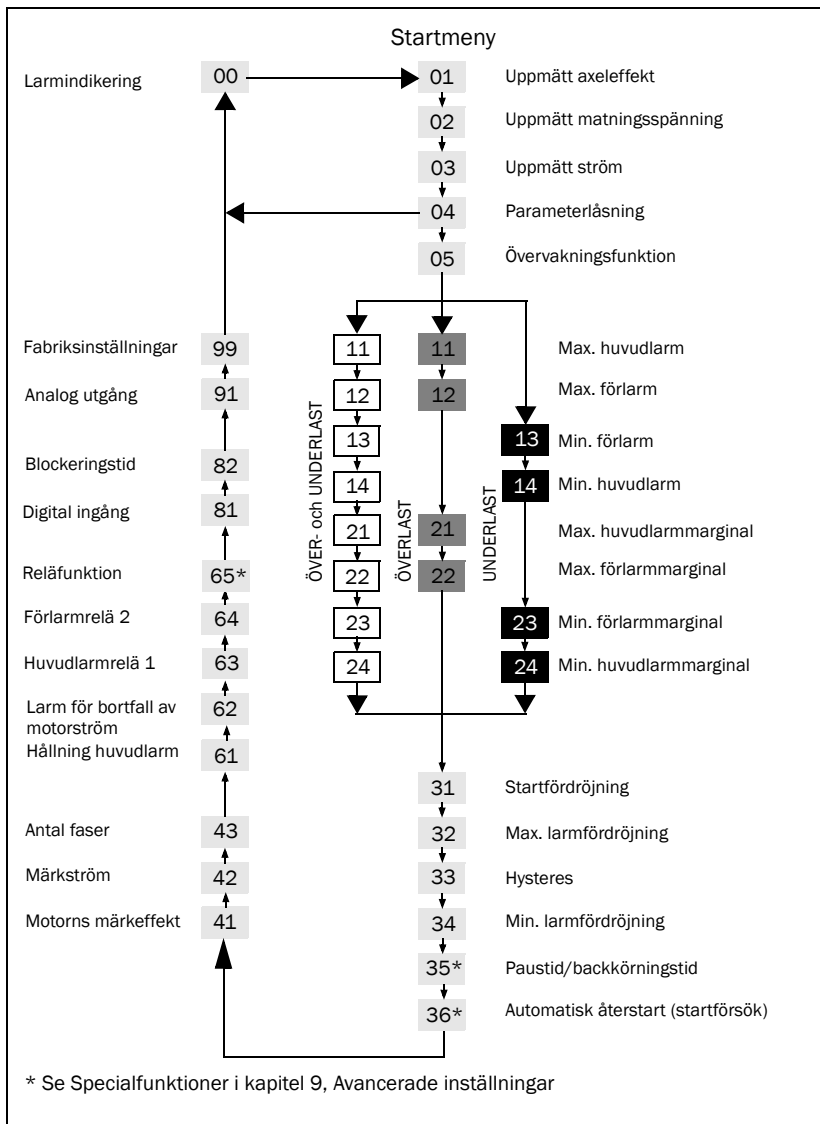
Startmeny

Larmindikering 00

01 Uppmätt axeleffekt
02 Uppmätt matningsspänning
03 Uppmätt ström
04 Parameterlåsning
05 Övervakningsfunktion

Fabriksinställningar 99
Analog utgång 91
Blockeringstid 82
Digital ingång 81
Reläfunktion 65*
Förlarmrelä 2 64
Huvudlarmrelä 1 63
Larm för bortfall av motorström 62
Hållning huvudlarm 61
Antal faser 43
Märkström 42
Motorns märkeffekt 41

ÖVER- och UNDERLAST
11
12
13
14
21
22
23
24

ÖVERLAST
11
12
21
22

UNDERLAST
13
14
23
24

Max. huvudlarm
Max. förlarm
Min. förlarm
Min. huvudlarm
Max. huvudlarmmarginal
Max. förlarmmarginal
Min. förlarmmarginal
Min. huvudlarmmarginal

31 Startfördröjning
32 Max. larmfördröjning
33 Hysteres
34 Min. larmfördröjning
35* Paustid/backkörningstid
36* Automatisk återstart (startförsök)

* Se Specialfunktioner i kapitel 9, Avancerade inställningar